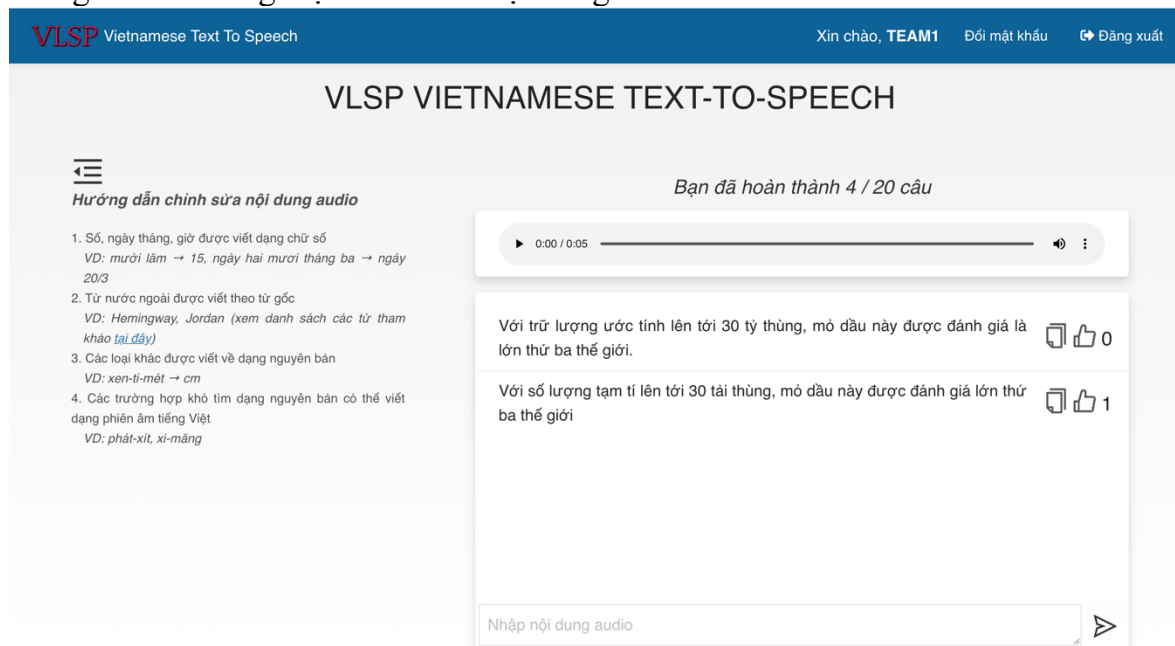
VLSP Vietnamese Text To Speech

Xin chào, TEAM1 Đổi mật khẩu Đăng xuất

VLSP VIETNAMESE TEXT-TO-SPEECH

Hướng dẫn chỉnh sửa nội dung audio

1. Số, ngày tháng, giờ được viết dạng chữ số
VD: mười lăm → 15, ngày hai mươi tháng ba → ngày 20/3
2. Từ nước ngoài được viết theo từ gốc
VD: Hemingway, Jordan (xem danh sách các từ tham khảo tại đây)
3. Các loại khác được viết về dạng nguyên bản
VD: xen-ti-mét → cm
4. Các trường hợp khó tìm dạng nguyên bản có thể viết dạng phiên âm tiếng Việt
VD: phát-xít, xi-măng

Bạn đã hoàn thành 4 / 20 câu

0:00 / 0:05

Với trữ lượng ước tính lên tới 30 tỷ thùng, mỏ dầu này được đánh giá là lớn thứ ba thế giới. 0

Với số lượng tạm tí lên tới 30 tải thùng, mỏ dầu này được đánh giá lớn thứ ba thế giới 1

Nhập nội dung audio